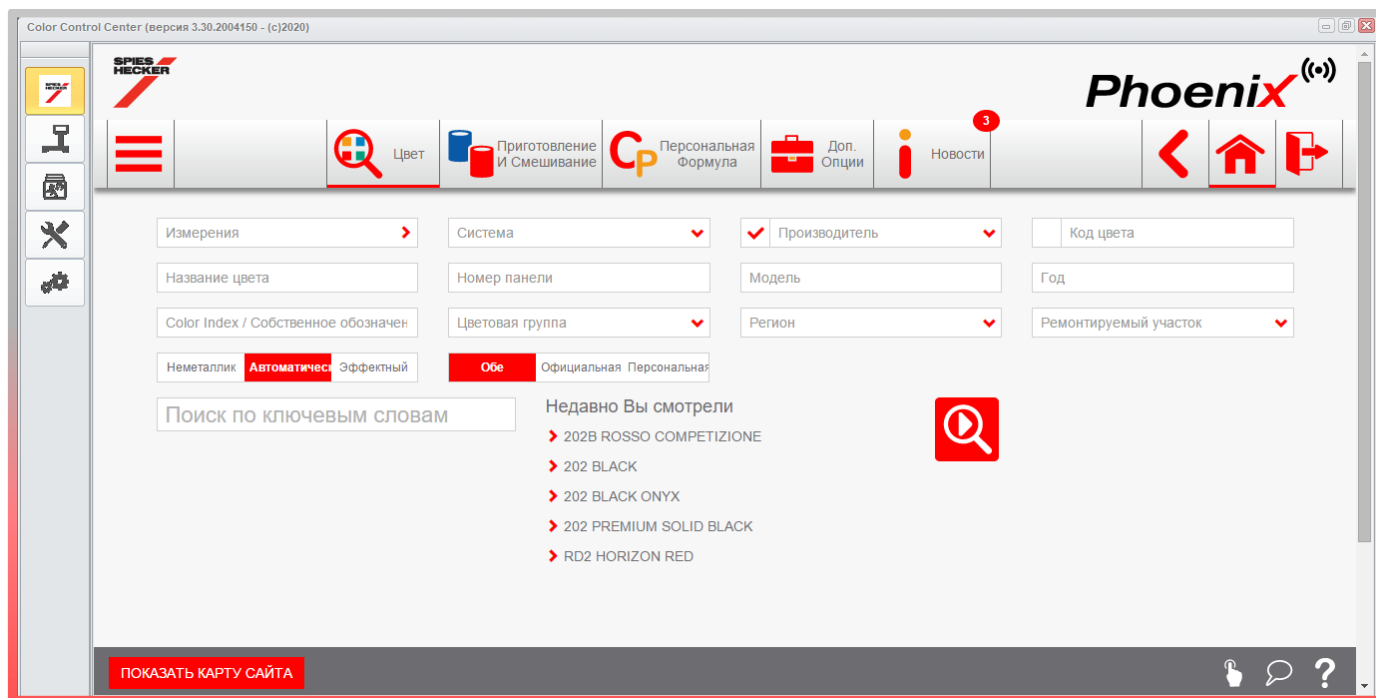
Color Control Center (версия 3.30.2004150 - (c)2020)

SPIES HECKER

Phoenix

Цвет

Приготовление И Смешивание

CP Персональная Формула

Доп. Опции

3

Новости

Измерения

Система

Производитель

Код цвета

Название цвета

Номер панели

Модель

Год

Color Index / Собственное обозначен

Цветовая группа

Регион

Ремонтируемый участок

Неметаллик | Автоматическ | Эффектный

Обе | Официальная | Персональная

Поиск по ключевым словам

Недавно Вы смотрели

202B ROSSO COMPETIZIONE

202 BLACK

202 BLACK ONYX

202 PREMIUM SOLID BLACK

RD2 HORIZON RED

ПОКАЗАТЬ КАРТУ САЙТА

?